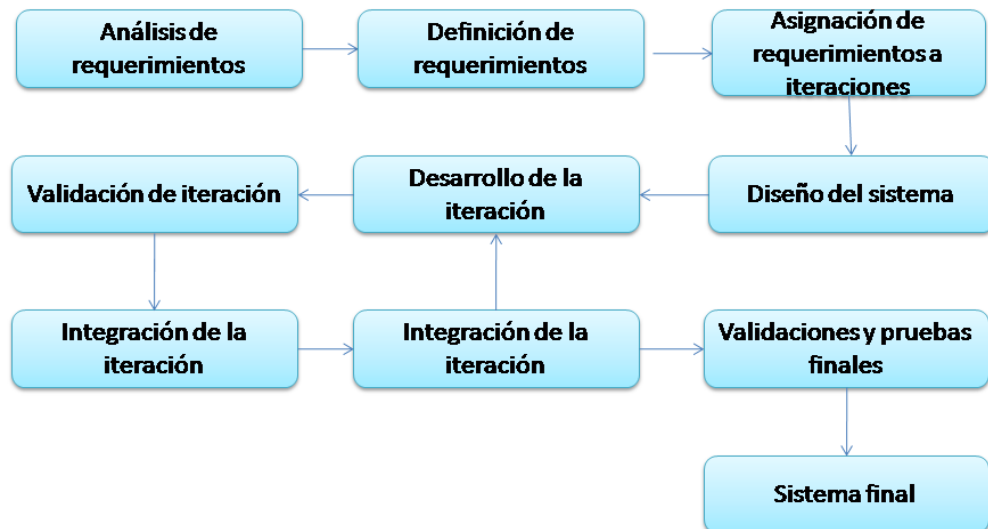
Análisis de requerimientos

Definición de requerimientos

Asignación de requerimientos a iteraciones

Diseño del sistema

Desarrollo de la iteración

Validación de iteración

Integración de la iteración

Integración de la iteración

Validaciones y pruebas finales

Sistema final